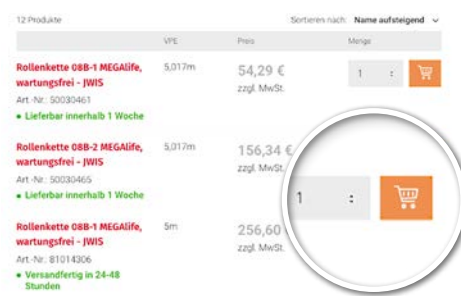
12 Produkte

Sortieren nach: Name aufsteigend

| | VPE | Preis | Menge |
|---|---|---|---|
| Rollenkette 08B-1 MEGAlife, wartungsfrei - JWIS<br>Art.-Nr.: 50030461<br>● Lieferbar innerhalb 1 Woche | 5,017m | 54,29 €<br>zzgl. MwSt. | 1 |
| Rollenkette 08B-2 MEGAlife, wartungsfrei - JWIS<br>Art.-Nr.: 50030465<br>● Lieferbar innerhalb 1 Woche | 5,017m | 156,34 €<br>zzgl. MwSt. | 1 |
| Rollenkette 08B-1 MEGAlife, wartungsfrei - JWIS<br>Art.-Nr.: 81014306<br>● Versandfertig in 24-48 Stunden | 5m | 256,60 | |